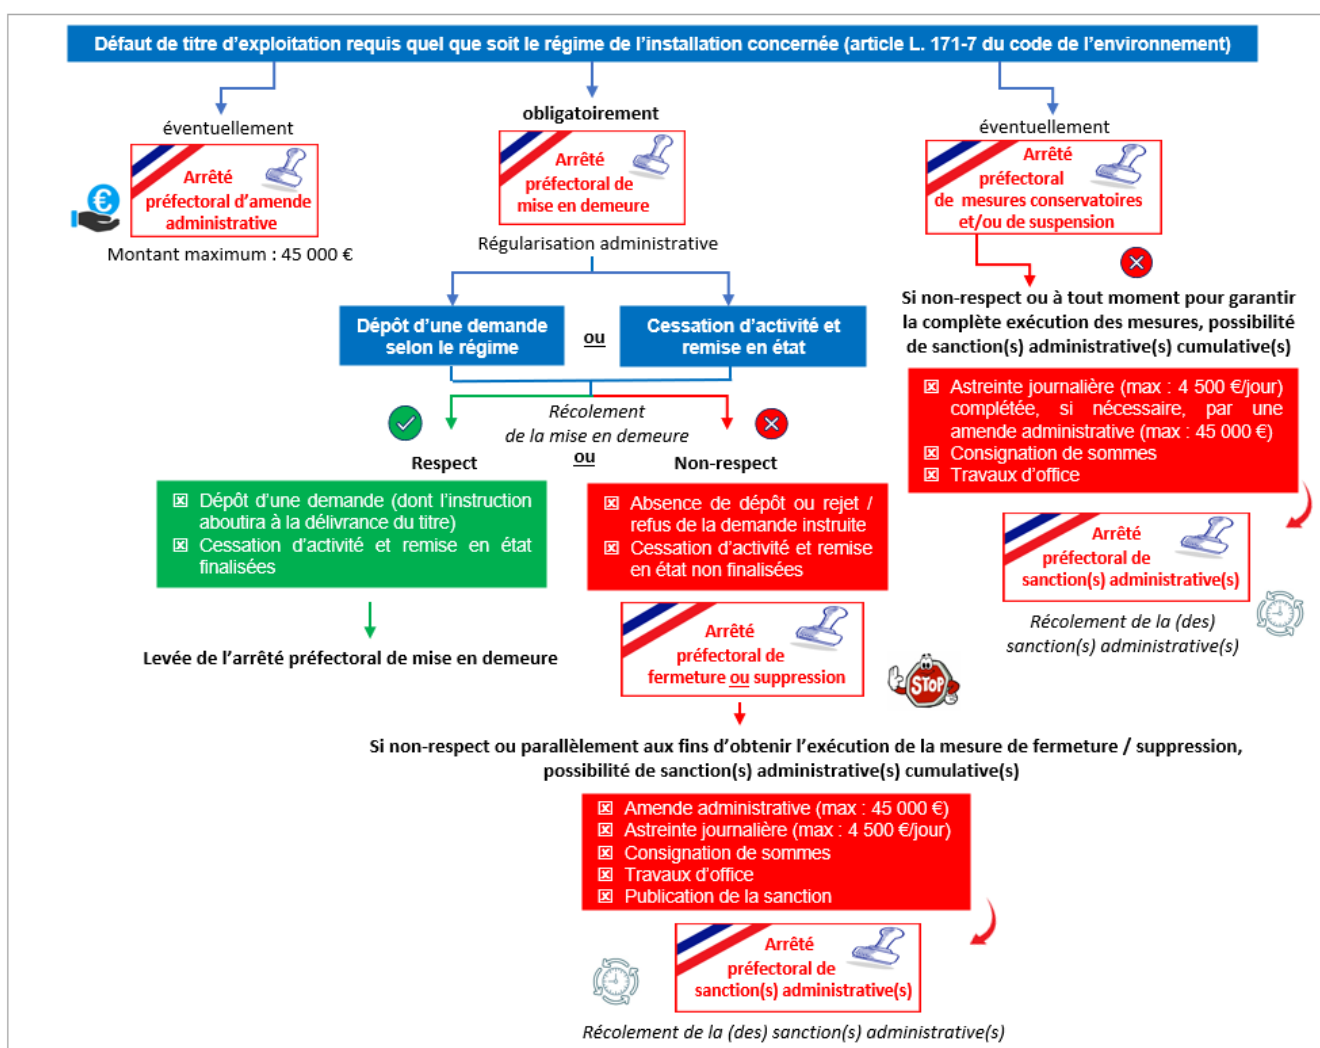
Défaut de titre d'exploitation requis quel que soit le régime de l'installation concernée (article L. 171-7 du code de l'environnement)

éventuellement

Arrêté préfectoral d'amende administrative

Montant maximum : 45 000 €

obligatoirement

Arrêté préfectoral de mise en demeure

Régularisation administrative

éventuellement

Arrêté préfectoral de mesures conservatoires et/ou de suspension

Si non-respect ou à tout moment pour garantir la complète exécution des mesures, possibilité de sanction(s) administrative(s) cumulative(s)

☒ Astreinte journalière (max : 4 500 €/jour) complétée, si nécessaire, par une amende administrative (max : 45 000 €)
☒ Consignation de sommes
☒ Travaux d'office

Arrêté préfectoral de sanction(s) administrative(s)

Récolement de la (des) sanction(s) administrative(s)

Dépôt d'une demande selon le régime

ou

Cessation d'activité et remise en état

Récolement de la mise en demeure

ou

Respect

Non-respect

☒ Dépôt d'une demande (dont l'instruction aboutira à la délivrance du titre)
☒ Cessation d'activité et remise en état finalisées

Levée de l'arrêté préfectoral de mise en demeure

☒ Absence de dépôt ou rejet / refus de la demande instruite
☒ Cessation d'activité et remise en état non finalisées

Arrêté préfectoral de fermeture ou suppression

STOP

Si non-respect ou parallèlement aux fins d'obtenir l'exécution de la mesure de fermeture / suppression, possibilité de sanction(s) administrative(s) cumulative(s)

☒ Amende administrative (max : 45 000 €)
☒ Astreinte journalière (max : 4 500 €/jour)
☒ Consignation de sommes
☒ Travaux d'office
☒ Publication de la sanction

Arrêté préfectoral de sanction(s) administrative(s)

Récolement de la (des) sanction(s) administrative(s)